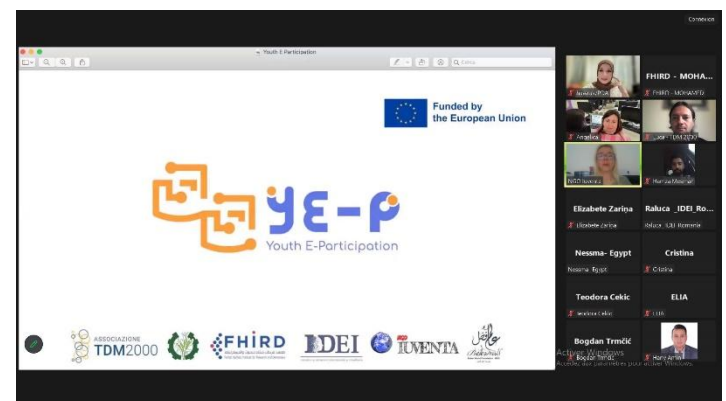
Connexion

Youth E-Participation

Funded by the European Union

YE-P

Youth E-Participation

ASSOCIAZIONE TDM2000

FHIRD

IDEI

IUVENTA

FHIRD - MOHA...

FHIRD - MOHAMED

Angelica

Elizabete Zariņa

Elizabete Zariņa

Raluca _IDEI_Ro...

Raluca_IDEI Romania

Nessma- Egypt

Nessma- Egypt

Cristina

Cristina

Teodora Cekic

Teodora Cekic

ELIA

ELIA

Bogdan Trmčić

Bogdan Trmčić

Activer Windows

Accédez aux paramètres pour activer Windows.